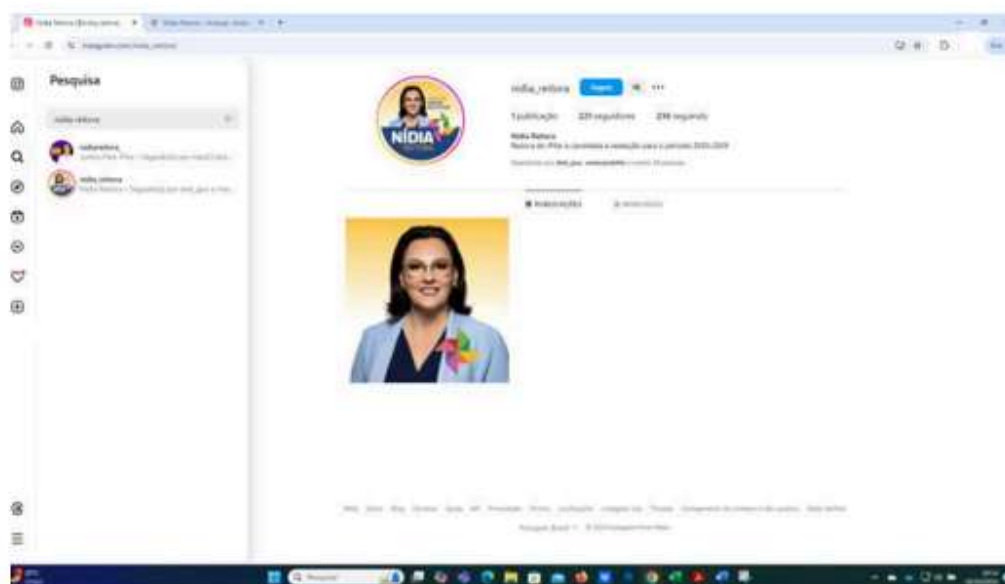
Pesquisa

nidia reitora

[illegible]

nidia_reitora

NÍDIA

nidia_reitora Seguir

1 publicação 329 seguidores 298 seguindo

Nídia Reitora

Reitora do IFSe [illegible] 2025-2029

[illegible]

PUBLICAÇÕES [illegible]

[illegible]

Português (Brasil) © 2024 Instagram from Meta

Pesquisar